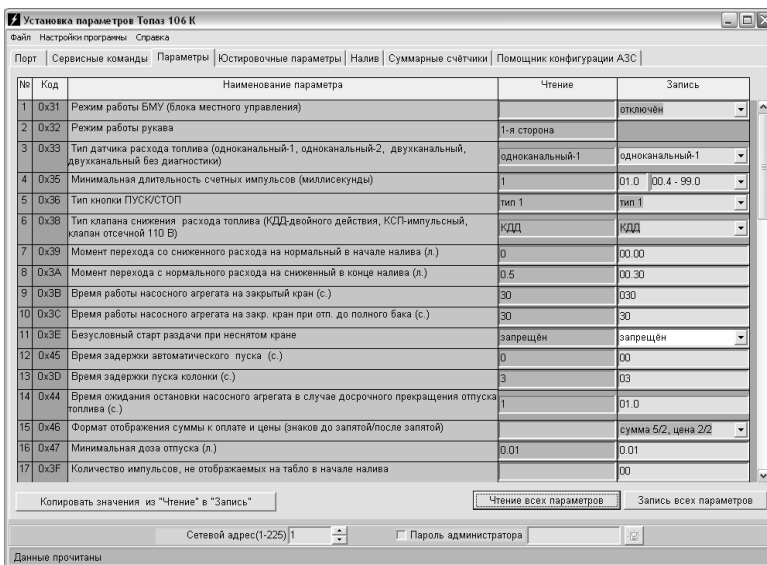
Установка параметров Топаз 106 К

Файл Настройки программы Справка

Порт | Сервисные команды | Параметры | Юстировочные параметры | Налив | Суммарные счётчики | Помощник конфигурации АЗС

| № | Код | Наименование параметра | Чтение | Запись |
|---|---|---|---|---|
| 1 | 0x31 | Режим работы БМУ (блока местного управления) | | отключён |
| 2 | 0x32 | Режим работы рукава | 1-я сторона | |
| 3 | 0x33 | Тип датчика расхода топлива (одноканальный-1, одноканальный-2, двухканальный, двухканальный без диагностики) | одноканальный-1 | одноканальный-1 |
| 4 | 0x35 | Минимальная длительность счетных импульсов (миллисекунды) | 1 | 01.0 00.4 - 99.0 |
| 5 | 0x36 | Тип кнопки ПУСК/СТОП | тип 1 | тип 1 |
| 6 | 0x38 | Тип клапана снижения расхода топлива (КДД-двойного действия, КСП-импульсный, клапан отсечной 110 В) | КДД | КДД |
| 7 | 0x39 | Момент перехода со сниженного расхода на нормальный в начале налива (л.) | 0 | 00.00 |
| 8 | 0x3A | Момент перехода с нормального расхода на сниженный в конце налива (л.) | 0.5 | 00.30 |
| 9 | 0x3B | Время работы насосного агрегата на закрытый кран (с.) | 30 | 030 |
| 10 | 0x3C | Время работы насосного агрегата на закр. кран при отп. до полного бака (с.) | 30 | 30 |
| 11 | 0x3E | Безусловный старт раздачи при неснятом кране | запрещён | запрещён |
| 12 | 0x45 | Время задержки автоматического пуска (с.) | 0 | 00 |
| 13 | 0x3D | Время задержки пуска колонки (с.) | 3 | 03 |
| 14 | 0x44 | Время ожидания остановки насосного агрегата в случае досрочного прекращения отпуска топлива (с.) | 1 | 01.0 |
| 15 | 0x46 | Формат отображения суммы к оплате и цены (знаков до запятой/после запятой) | | сумма 5/2, цена 2/2 |
| 16 | 0x47 | Минимальная доза отпуска (л.) | 0.01 | 0.01 |
| 17 | 0x3F | Количество импульсов, не отображаемых на табло в начале налива | | 00 |

Копировать значения из "Чтение" в "Запись"

Чтение всех параметров

Запись всех параметров

Сетевой адрес(1-225) 1

Пароль администратора

Данные прочитаны